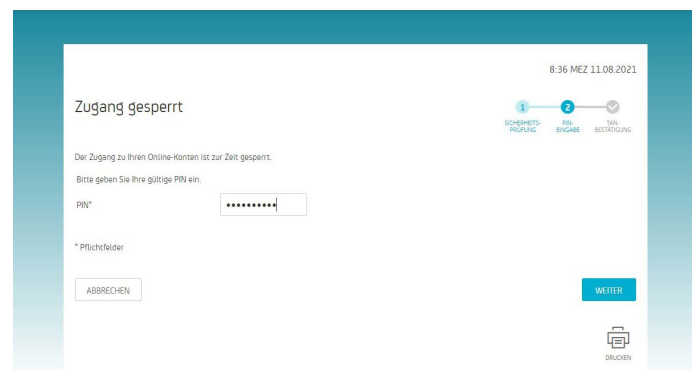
8:36 MEZ 11.08.2021

Zugang gesperrt

1 SICHERHEITS-PRÜFUNG
2 PIN-EINGABE
TAN-BESTÄTIGUNG

Der Zugang zu Ihren Online-Konten ist zur Zeit gesperrt.

Bitte geben Sie Ihre gültige PIN ein.

PIN* ••••••••••

* Pflichtfelder

ABBRECHEN

WEITER

DRUCKEN